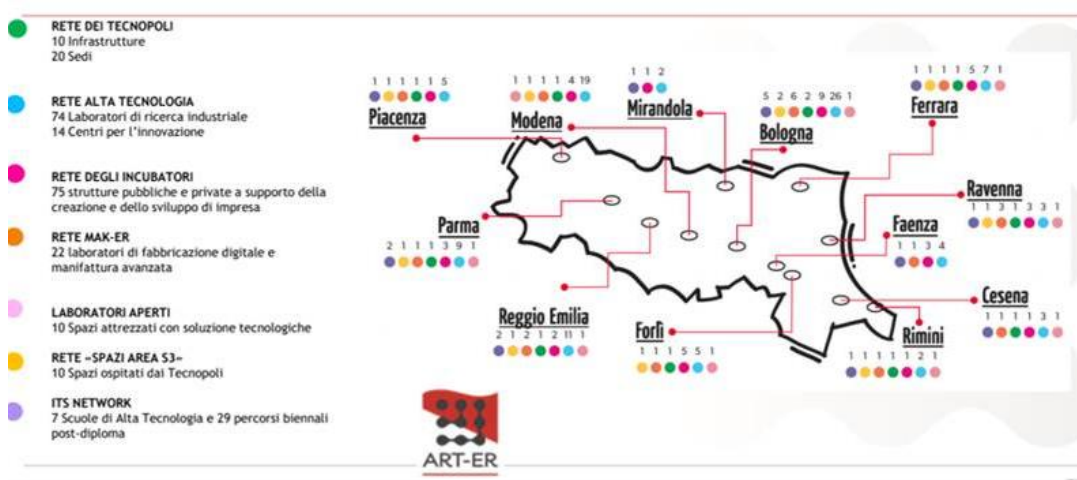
RETE DEI TECNOPOLI
10 Infrastrutture
20 Sedi

RETE ALTA TECNOLOGIA
74 Laboratori di ricerca industriale
14 Centri per l'innovazione

RETE DEGLI INCUBATORI
75 strutture pubbliche e private a supporto della creazione e dello sviluppo di impresa

RETE MAK-ER
22 laboratori di fabbricazione digitale e manifattura avanzata

LABORATORI APERTI
10 Spazi attrezzati con soluzione tecnologiche

RETE «SPAZI AREA S3»
10 Spazi ospitati dai Tecnopoli

ITS NETWORK
7 Scuole di Alta Tecnologia e 29 percorsi biennali post-diploma

1 1 1 1 1 5
Piacenza

1 1 1 1 4 19
Modena

1 1 2
Mirandola

5 2 6 2 9 26 1
Bologna

1 1 1 1 5 7 1
Ferrara

Ravenna
1 1 3 1 3 3 1

Parma
2 1 1 1 3 9 1

Faenza
1 1 3 4

Cesena
1 1 1 1 3 1

Reggio Emilia
2 1 2 1 2 11 1

Forlì
1 1 1 5 5 1

Rimini
1 1 1 1 1 2 1

ART-ER